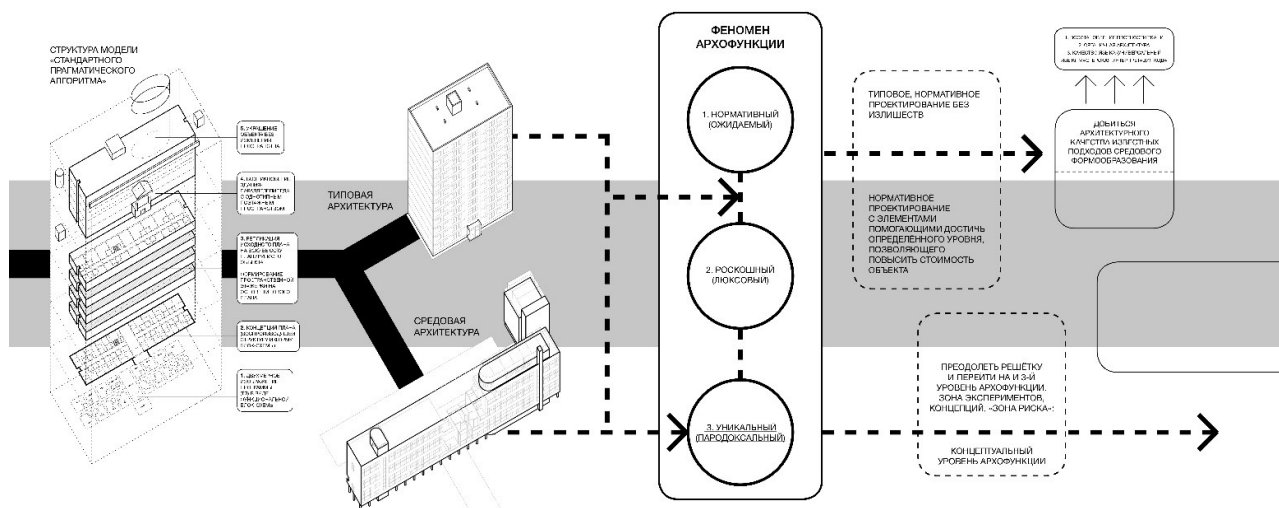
СТРУКТУРА МОДЕЛИ «СТАНДАРТНОГО ПРАГМАТИЧЕСКОГО АЛГОРИТМА»

5. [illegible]

4. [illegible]

3. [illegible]

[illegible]

2. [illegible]

1. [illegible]

ТИПОВАЯ АРХИТЕКТУРА

СРЕДОВАЯ АРХИТЕКТУРА

ФЕНОМЕН АРХОФУНКЦИИ

1. НОРМАТИВНЫЙ (ОЖИДАЕМЫЙ)

2. РОСКОШНЫЙ (ЛЮКСОВЫЙ)

3. УНИКАЛЬНЫЙ (ПАРОДОКСАЛЬНЫЙ)

ТИПОВОЕ, НОРМАТИВНОЕ ПРОЕКТИРОВАНИЕ БЕЗ ИЗЛИШЕСТВ

НОРМАТИВНОЕ ПРОЕКТИРОВАНИЕ С ЭЛЕМЕНТАМИ ПОМОГАЮЩИМИ ДОСТИЧЬ ОПРЕДЕЛЁННОГО УРОВНЯ, ПОЗВОЛЯЮЩЕГО ПОВЫСИТЬ СТОИМОСТЬ ОБЪЕКТА

ПРЕОДОЛЕТЬ РЕШЁТКУ И ПЕРЕЙТИ НА И 3-Й УРОВЕНЬ АРХОФУНКЦИИ. ЗОНА ЭКСПЕРИМЕНТОВ, КОНЦЕПЦИЙ. «ЗОНА РИСКА»

КОНЦЕПТУАЛЬНЫЙ УРОВЕНЬ АРХОФУНКЦИИ

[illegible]

ДОБИТЬСЯ АРХИТЕКТУРНОГО КАЧЕСТВА ИЗВЕСТНЫХ ПОДХОДОВ СРЕДОВОГО ФОРМООБРАЗОВАНИЯ